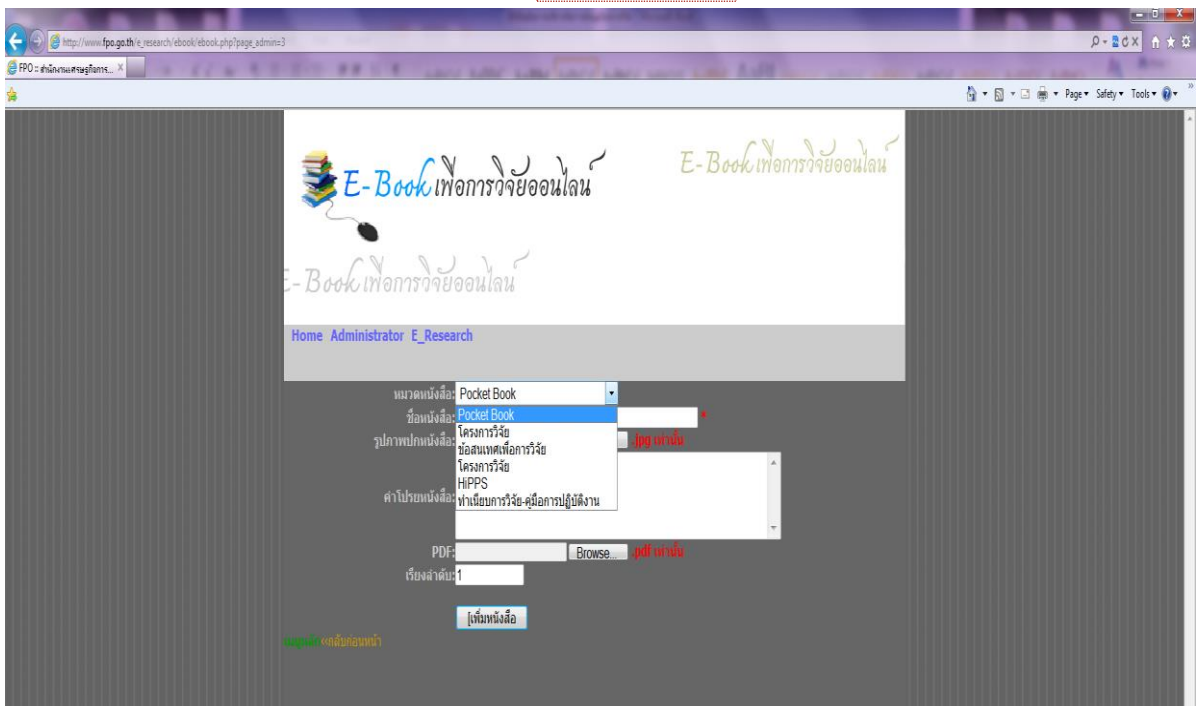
http://www.fpo.go.th/e_research/ebook/ebook.php?page_admin=3

FPO :: สำนักงานเศรษฐกิจการ... ×

Page ▾ Safety ▾ Tools ▾

E-Book เพื่อการวิจัยออนไลน์

E-Book เพื่อการวิจัยออนไลน์

E-Book เพื่อการวิจัยออนไลน์

Home Administrator E_Research

หมวดหนังสือ: Pocket Book

ชื่อหนังสือ: Pocket Book
โครงการวิจัย
ข้อสนเทศเพื่อการวิจัย
โครงการวิจัย
HiPPS
ทำเนียบการวิจัย-คู่มือการปฏิบัติงาน

รูปภาพปกหนังสือ: .jpg เท่านั้น

คำโปรยหนังสือ:

PDF: Browse... .pdf เท่านั้น

เรียงลำดับ: 1

เพิ่มหนังสือ

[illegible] <<กลับก่อนหน้า